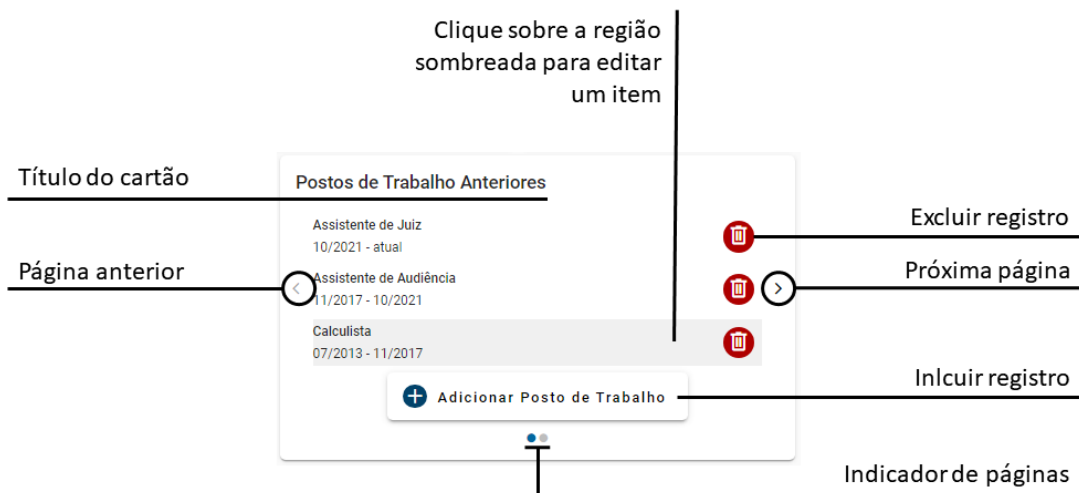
Clique sobre a região sombreada para editar um item

Título do cartão

Postos de Trabalho Anteriores

Assistente de Juiz
10/2021 - atual

Excluir registro

Página anterior

Assistente de Audiência
11/2017 - 10/2021

Próxima página

Calculista
07/2013 - 11/2017

Adicionar Posto de Trabalho

Inlcuir registro

Indicador de páginas